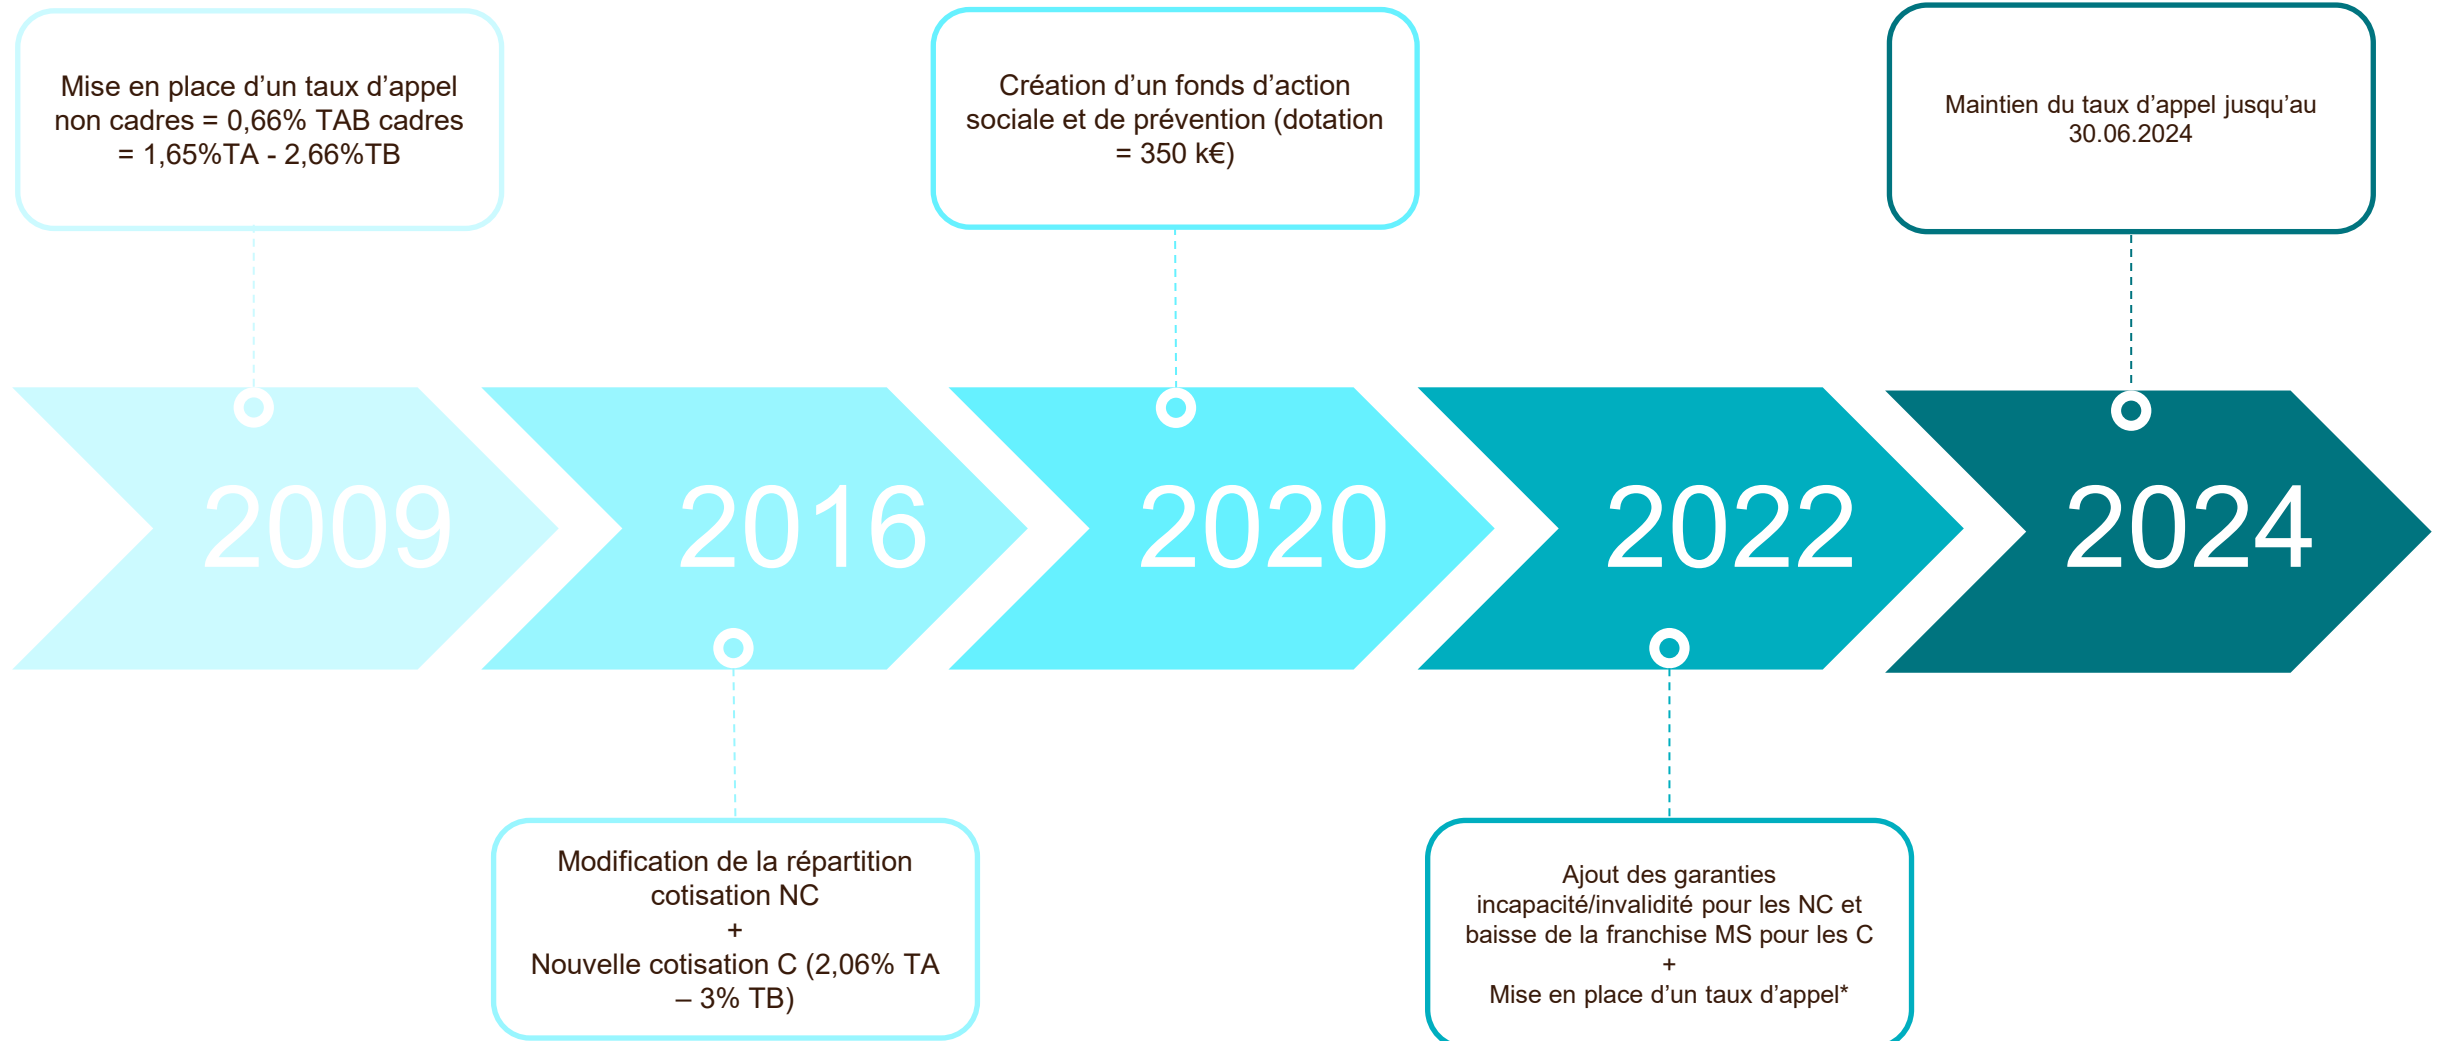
Mise en place d'un taux d'appel non cadres = 0,66% TAB cadres = 1,65%TA - 2,66%TB

Création d'un fonds d'action sociale et de prévention (dotation = 350 k€)

Maintien du taux d'appel jusqu'au 30.06.2024

2009

2016

2020

2022

2024

Modification de la répartition cotisation NC
+
Nouvelle cotisation C (2,06% TA – 3% TB)

Ajout des garanties incapacité/invalidité pour les NC et baisse de la franchise MS pour les C
+
Mise en place d'un taux d'appel*